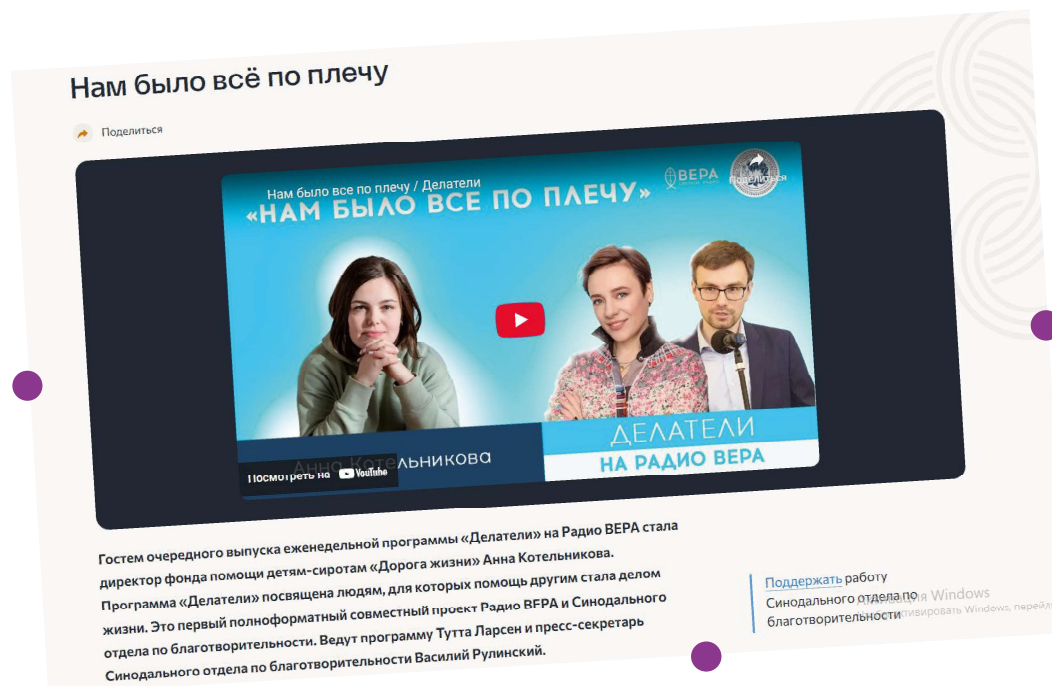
Нам было всё по плечу

Поделиться

Нам было все по плечу / Делатели

ВЕРА

Поделиться

«НАМ БЫЛО ВСЕ ПО ПЛЕЧУ»

Анна Котельникова

Посмотреть на YouTube

ДЕЛАТЕЛИ НА РАДИО ВЕРА

Гостем очередного выпуска еженедельной программы «Делатели» на Радио ВЕРА стала директор фонда помощи детям-сиротам «Дорога жизни» Анна Котельникова. Программа «Делатели» посвящена людям, для которых помощь другим стала делом жизни. Это первый полноформатный совместный проект Радио ВЕРА и Синодального отдела по благотворительности. Ведут программу Тутта Ларсен и пресс-секретарь Синодального отдела по благотворительности Василий Рулинский.

Поддержать работу Синодального отдела по благотворительности

Активация Windows
Чтобы активировать Windows, перейд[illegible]